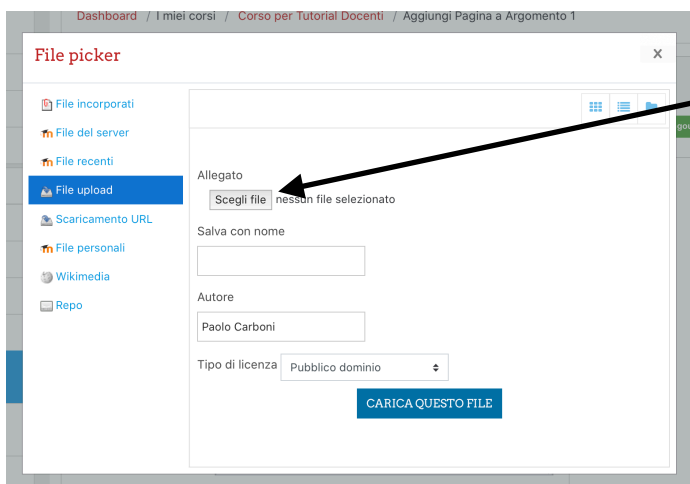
Dashboard / I miei corsi / Corso per Tutorial Docenti / Aggiungi Pagina a Argomento 1

File picker

×

File incorporati
File del server
File recenti
File upload
Scaricamento URL
File personali
Wikimedia
Repo

Allegato

Scegli file nessun file selezionato

Salva con nome

Autore

Paolo Carboni

Tipo di licenza Pubblico dominio

CARICA QUESTO FILE